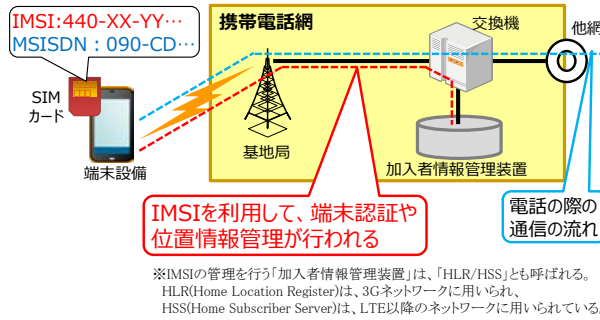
IMSI:440-XX-YY…
MSISDN：090-CD…

SIMカード

端末設備

携帯電話網

基地局

交換機

加入者情報管理装置

他網

IMSIを利用して、端末認証や位置情報管理が行われる

電話の際の
通信の流れ

※IMSIの管理を行う「加入者情報管理装置」は、「HLR/HSS」とも呼ばれる。
HLR(Home Location Register)は、3Gネットワークに用いられ、
HSS(Home Subscriber Server)は、LTE以降のネットワークに用いられている。